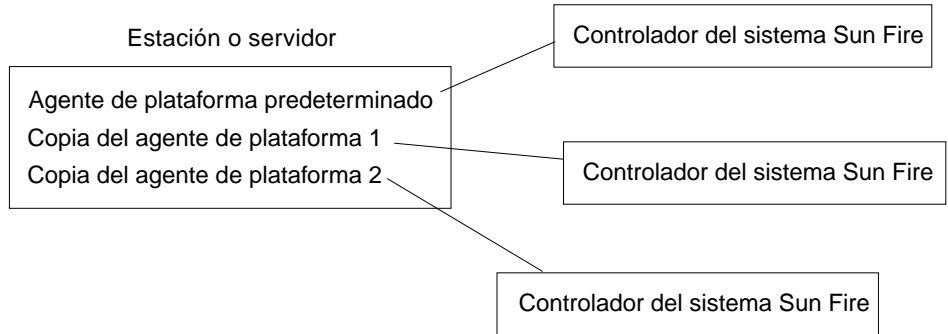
Estación o servidor

Controlador del sistema Sun Fire

Agente de plataforma predeterminado
Copia del agente de plataforma 1
Copia del agente de plataforma 2

Controlador del sistema Sun Fire

Controlador del sistema Sun Fire